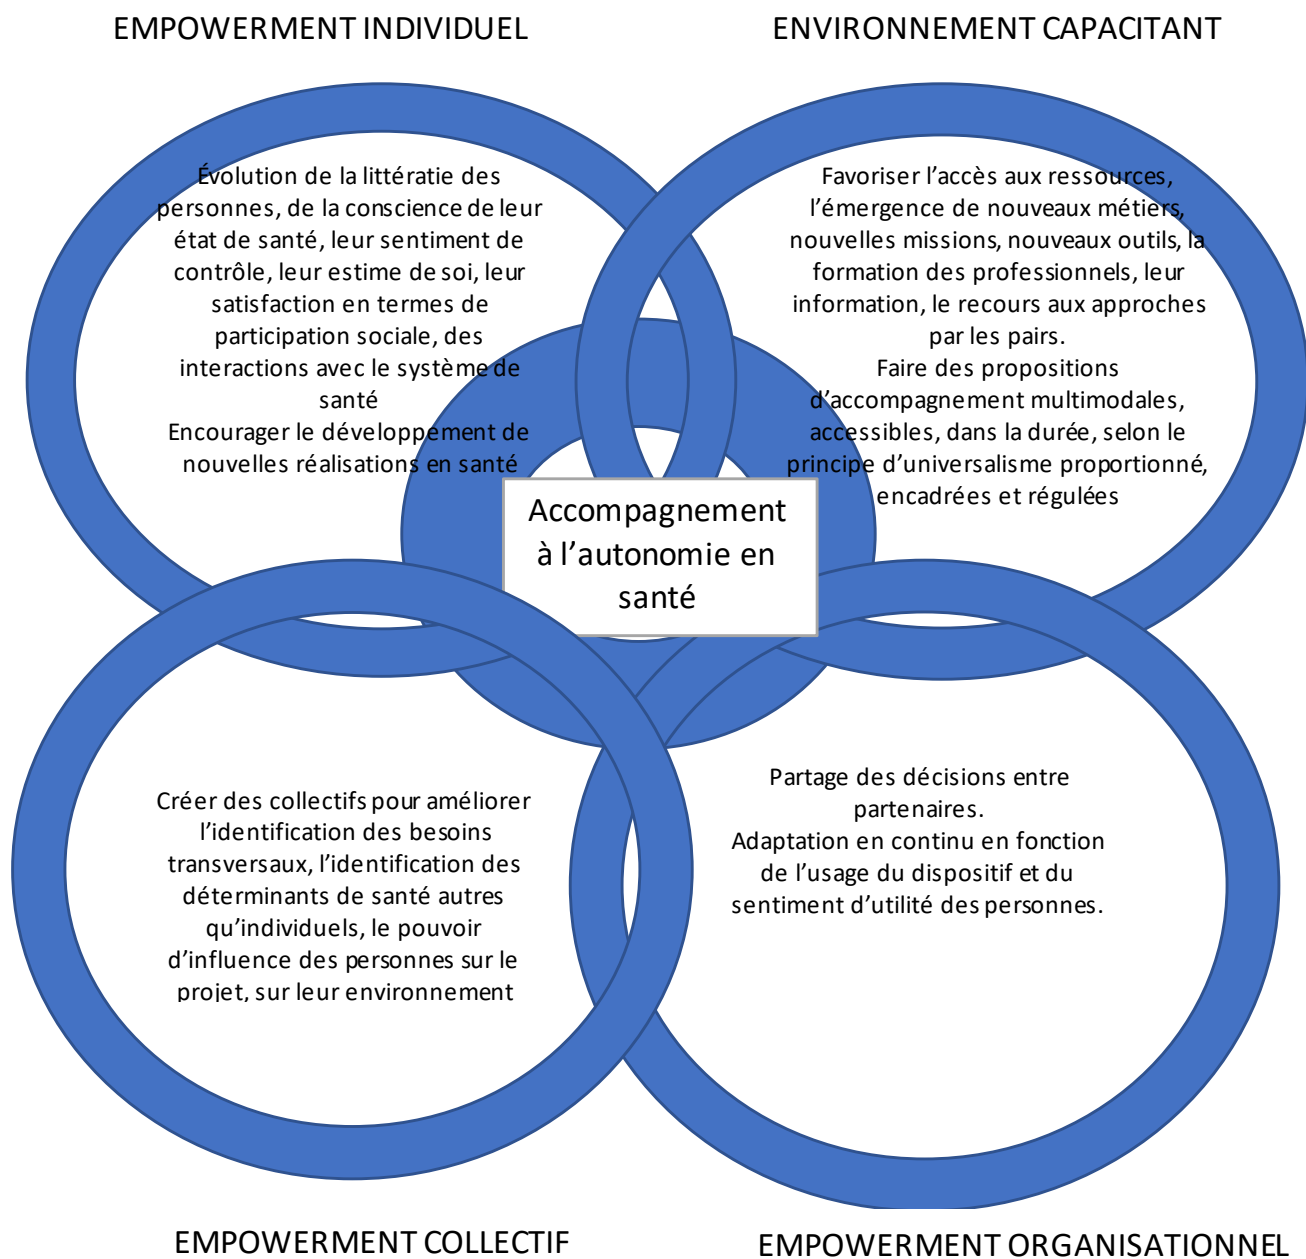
EMPOWERMENT INDIVIDUEL

ENVIRONNEMENT CAPACITANT

Évolution de la littératie des personnes, de la conscience de leur état de santé, leur sentiment de contrôle, leur estime de soi, leur satisfaction en termes de participation sociale, des interactions avec le système de santé
Encourager le développement de nouvelles réalisations en santé

Favoriser l'accès aux ressources, l'émergence de nouveaux métiers, nouvelles missions, nouveaux outils, la formation des professionnels, leur information, le recours aux approches par les pairs.
Faire des propositions d'accompagnement multimodales, accessibles, dans la durée, selon le principe d'universalisme proportionné, encadrées et régulées

Accompagnement à l'autonomie en santé

Créer des collectifs pour améliorer l'identification des besoins transversaux, l'identification des déterminants de santé autres qu'individuels, le pouvoir d'influence des personnes sur le projet, sur leur environnement

Partage des décisions entre partenaires.
Adaptation en continu en fonction de l'usage du dispositif et du sentiment d'utilité des personnes.

EMPOWERMENT COLLECTIF

EMPOWERMENT ORGANISATIONNEL